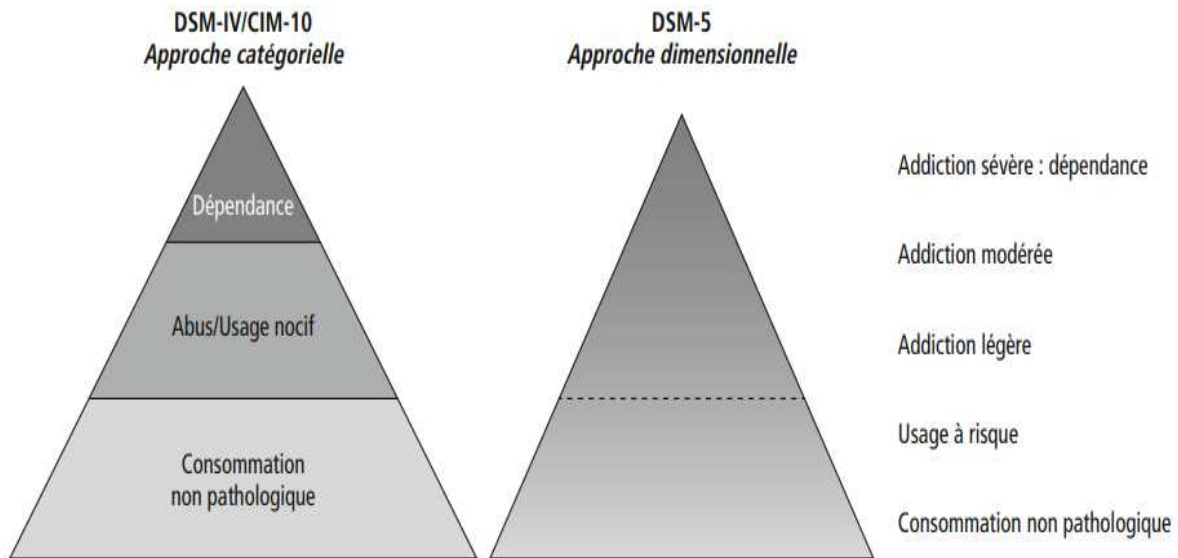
DSM-IV/CIM-10
Approche catégorielle

Dépendance

Abus/Usage nocif

Consommation non pathologique

DSM-5
Approche dimensionnelle

Addiction sévère : dépendance

Addiction modérée

Addiction légère

Usage à risque

Consommation non pathologique